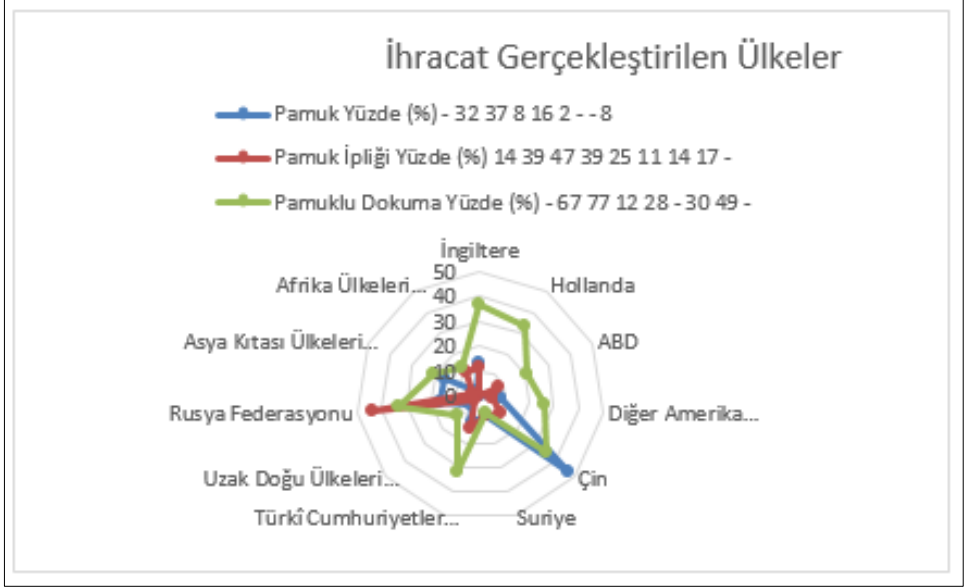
İhracat Gerçekleştirilen Ülkeler

Pamuk Yüzde (%) - 32 37 8 16 2 - - 8

Pamuk İpliği Yüzde (%) 14 39 47 39 25 11 14 17 -

Pamuklu Dokuma Yüzde (%) - 67 77 12 28 - 30 49 -

İngiltere
Hollanda
ABD
Diğer Amerika...
Çin
Suriye
Türkî Cumhuriyetler...
Uzak Doğu Ülkeleri...
Rusya Federasyonu
Asya Kıtası Ülkeleri...
Afrika Ülkeleri...

50
40
30
20
10
0